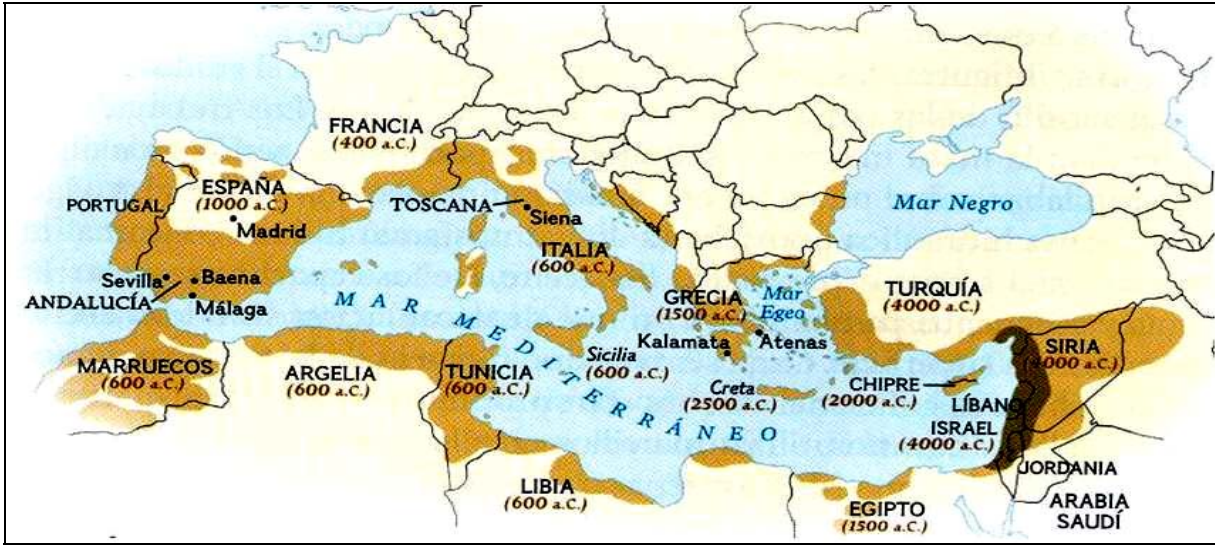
FRANCIA
(400 a.C.)

ESPAÑA
(1000 a.C.)

PORTUGAL

Madrid

TOSCANA

Siena

Mar Negro

ITALIA
(600 a.C.)

Sevilla

Baena

ANDALUCÍA

Málaga

M A R   M E D I T E R R Á N E O

GRECIA
(1500 a.C.)

Mar Egeo

TURQUÍA
(4000 a.C.)

Kalamata

Atenas

SIRIA
(4000 a.C.)

MARRUECOS
(600 a.C.)

ARGELIA
(600 a.C.)

TUNICIA
(600 a.C.)

Sicilia
(600 a.C.)

Creta
(2500 a.C.)

CHIPRE
(2000 a.C.)

LÍBANO

ISRAEL
(4000 a.C.)

JORDANIA

LIBIA
(600 a.C.)

EGIPTO
(1500 a.C.)

ARABIA SAUDÍ